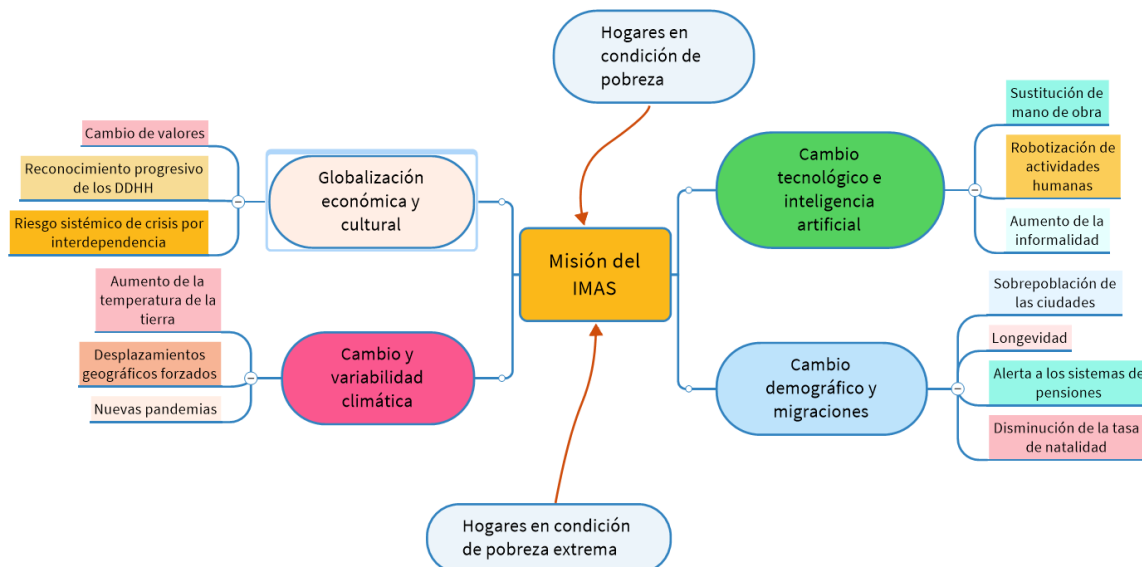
Hogares en condición de pobreza

Cambio de valores

Reconocimiento progresivo de los DDHH

Riesgo sistémico de crisis por interdependencia

Globalización económica y cultural

Misión del IMAS

Cambio tecnológico e inteligencia artificial

Sustitución de mano de obra

Robotización de actividades humanas

Aumento de la informalidad

Aumento de la temperatura de la tierra

Desplazamientos geográficos forzados

Nuevas pandemias

Cambio y variabilidad climática

Cambio demográfico y migraciones

Sobrepoblación de las ciudades

Longevidad

Alerta a los sistemas de pensiones

Disminución de la tasa de natalidad

Hogares en condición de pobreza extrema